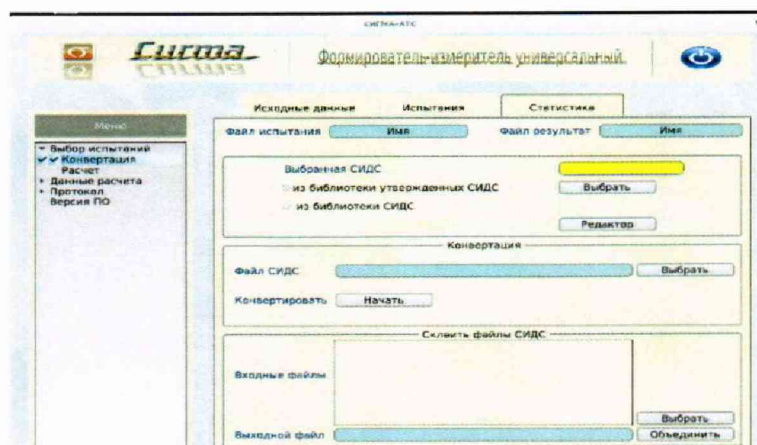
СИГМА-АТС

Сигма

Формирователь-измеритель универсальный

Исходные данные | Испытания | Статистика

Меню

Выбор испытаний
Конвертация
Расчет
Данные расчета
Протокол
Версия ПО

Файл испытания Имя Файл результат Имя

Выбранная СИДС
из библиотеки утвержденных СИДС
из библиотеки СИДС
Выбрать
Редактор

Конвертация
Файл СИДС Выбрать
Конвертировать Начать

Склеить файлы СИДС
Входные файлы
Выбрать
Выходной файл Объединить